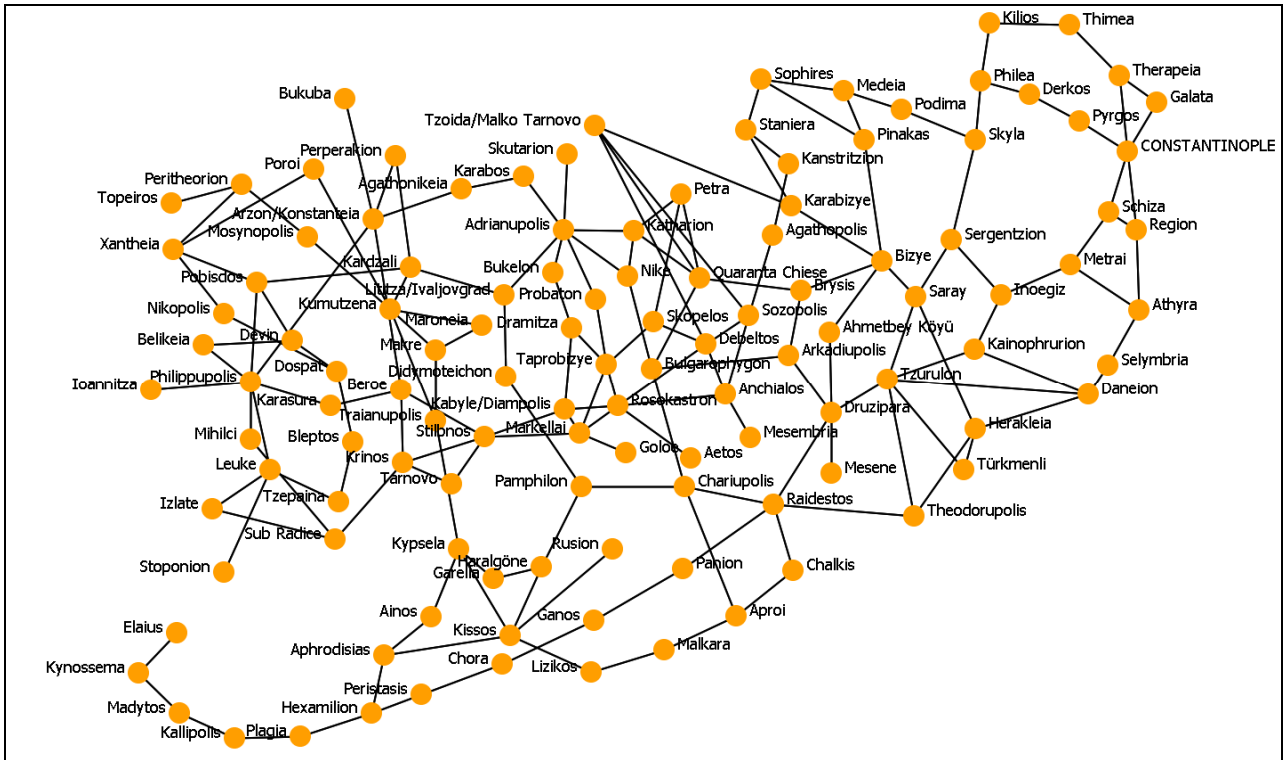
Kilios
Thimea
Sophires
Medeia
Philea
Therapeia
Galata
Derkos
Podima
Bukuba
Tzoida/Malko Tarnovo
Staniera
Pinakas
Skyla
Pyrgos
CONSTANTINOPLE
Perperakion
Skutarion
Kanstritzion
Peritheorion
Poroi
Agathonikeia
Karabos
Petra
Topeiros
Arzon/Konstanteia
Karabizye
Schiza
Region
Mosynopolis
Adrianupolis
Katharion
Agathopolis
Sergentzion
Xantheia
Bizye
Metrai
Kardzali
Bukelon
Nike
Quaranta Chiese
Brysis
Pobisdos
Lititza/Ivaljovgrad
Probaton
Saray
Inoegiz
Kumutzena
Athyra
Nikopolis
Maroneia
Dramitza
Skopelos
Sozopolis
Ahmetbey Köyü
Devin
Belikeia
Makre
Debeltos
Kainophrurion
Dospat
Taprobizye
Bulgarophygon
Arkadiupolis
Selymbria
Didymoteichon
Philippupolis
Ioannitza
Beroe
Tzurulon
Anchialos
Daneion
Karasura
Kabyle/Diampolis
Rosokastron
Druzipara
Traianupolis
Markellai
Herakleia
Mihilci
Bleptos
Stilbnos
Mesembria
Goloe
Aetos
Krinos
Türkmenli
Leuke
Mesene
Tarnovo
Pamphilon
Chariupolis
Tzepaina
Raidestos
Izlate
Theodorupolis
Sub Radice
Kypsela
Rusion
Haralgöne
Panion
Chalkis
Stoponion
Garella
Ainos
Ganos
Aproi
Elaius
Kissos
Aphrodisias
Malkara
Chora
Kynossema
Lizikos
Peristasis
Madytos
Hexamilion
Kallipolis
Plagia